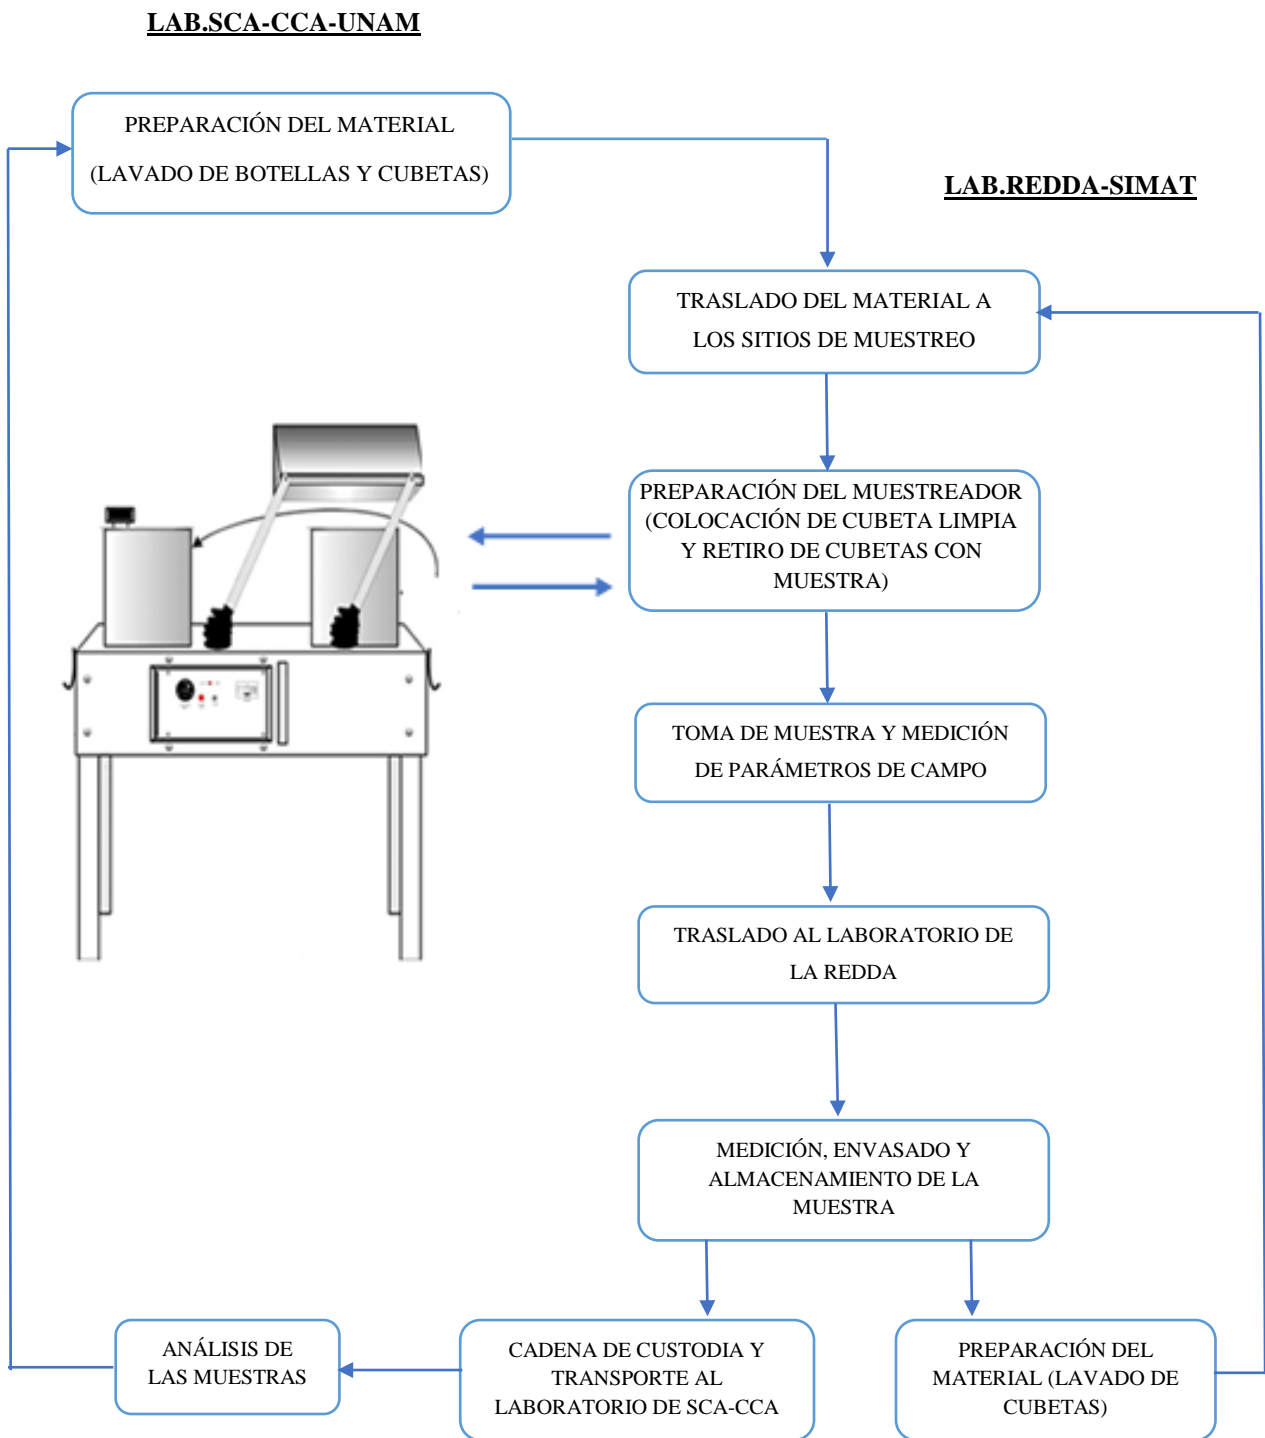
LAB.SCA-CCA-UNAM

PREPARACIÓN DEL MATERIAL (LAVADO DE BOTELLAS Y CUBETAS)

LAB.REDDA-SIMAT

TRASLADO DEL MATERIAL A LOS SITIOS DE MUESTREO

PREPARACIÓN DEL MUESTREADOR (COLOCACIÓN DE CUBETA LIMPIA Y RETIRO DE CUBETAS CON MUESTRA)

TOMA DE MUESTRA Y MEDICIÓN DE PARÁMETROS DE CAMPO

TRASLADO AL LABORATORIO DE LA REDDA

MEDICIÓN, ENVASADO Y ALMACENAMIENTO DE LA MUESTRA

ANÁLISIS DE LAS MUESTRAS

CADENA DE CUSTODIA Y TRANSPORTE AL LABORATORIO DE SCA-CCA

PREPARACIÓN DEL MATERIAL (LAVADO DE CUBETAS)